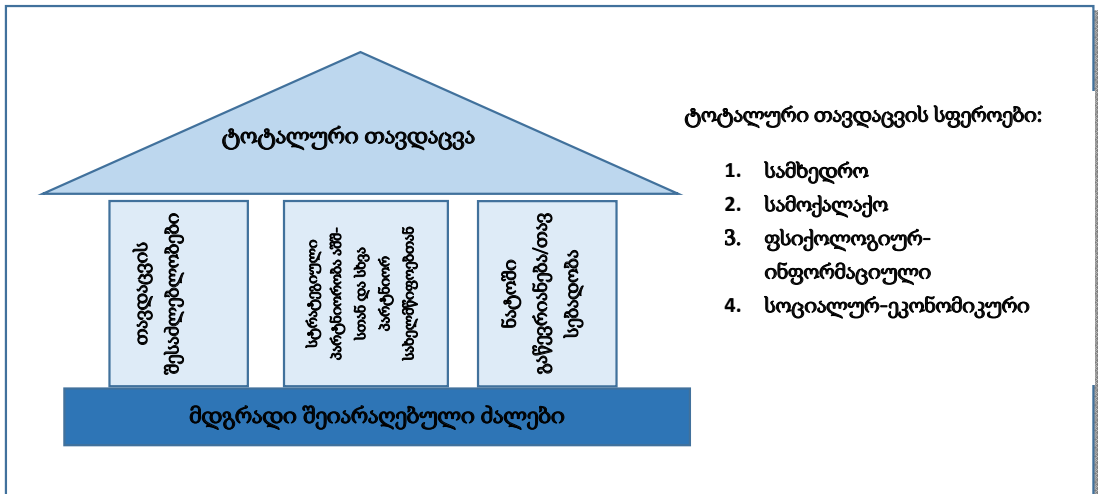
ტოტალური თავდაცვა

თავდაცვის შესაძლებლობები

სტრატეგიული პარტნიორობა აშშ-სთან და სხვა პარტნიორ სახელმწიფოებთან

ნატოში გაწევრიანება/თავსებადობა

მდგრადი შეიარაღებული ძალები

ტოტალური თავდაცვის სფეროები:

1. სამხედრო
2. სამოქალაქო
3. ფსიქოლოგიურ-ინფორმაციული
4. სოციალურ-ეკონომიკური